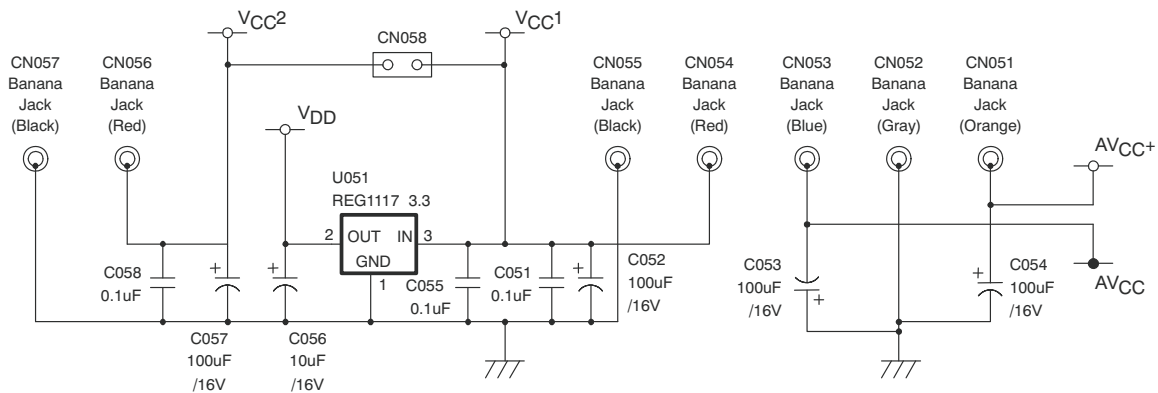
$V_{CC}2$

CN058

$V_{CC}1$

CN057 Banana Jack (Black)

CN056 Banana Jack (Red)

$V_{DD}$

CN055 Banana Jack (Black)

CN054 Banana Jack (Red)

CN053 Banana Jack (Blue)

CN052 Banana Jack (Gray)

CN051 Banana Jack (Orange)

$AV_{CC}+$

U051
REG1117 3.3

2 OUT IN 3
GND
1

C058
0.1uF

+

+

C055
0.1uF

C051
0.1uF

+

C052
100uF
/16V

C053
100uF
/16V

+

+

C054
100uF
/16V

$AV_{CC}$

C057
100uF
/16V

C056
10uF
/16V